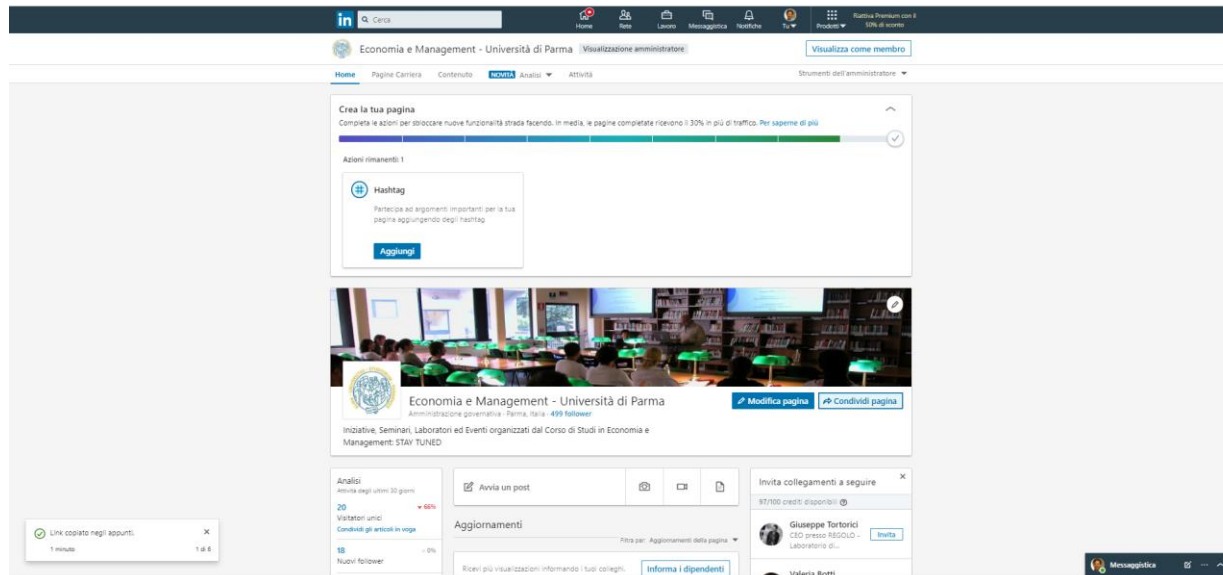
in Cerca

Home Rete Lavoro Messaggistica Notifiche Tu Prodotti Riattiva Premium con il 50% di sconto

Economia e Management - Università di Parma Visualizzazione amministratore

Visualizza come membro

Home Pagine Carriera Contenuto NOVITÀ Analisi Attività

Strumenti dell'amministratore

Crea la tua pagina

Completa le azioni per sbloccare nuove funzionalità strada facendo. In media, le pagine completate ricevono il 30% in più di traffico. Per saperne di più

Azioni rimanenti: 1

Hashtag

Partecipa ad argomenti importanti per la tua pagina aggiungendo degli hashtag.

Aggiungi

Economia e Management - Università di Parma

Amministrazione governativa · Parma, Italia · 499 follower

Modifica pagina

Condividi pagina

Iniziative, Seminari, Laboratori ed Eventi organizzati dal Corso di Studi in Economia e Management: STAY TUNED

Analisi

Attività degli ultimi 30 giorni

20 ▾ 66%

Visitatori unici

Condividi gli articoli in voga

18 - 0%

Nuovi follower

Avvia un post

Aggiornamenti

Filtra per: Aggiornamenti della pagina

Ricevi più visualizzazioni informando i tuoi colleghi.

Informa i dipendenti

Invita collegamenti a seguire

97/100 crediti disponibili

Giuseppe Tortorici

CEO presso REGOLO - Laboratorio di...

Invita

Valeria Botti

Link copiato negli appunti.

1 minuto

1 di 6

Messaggistica